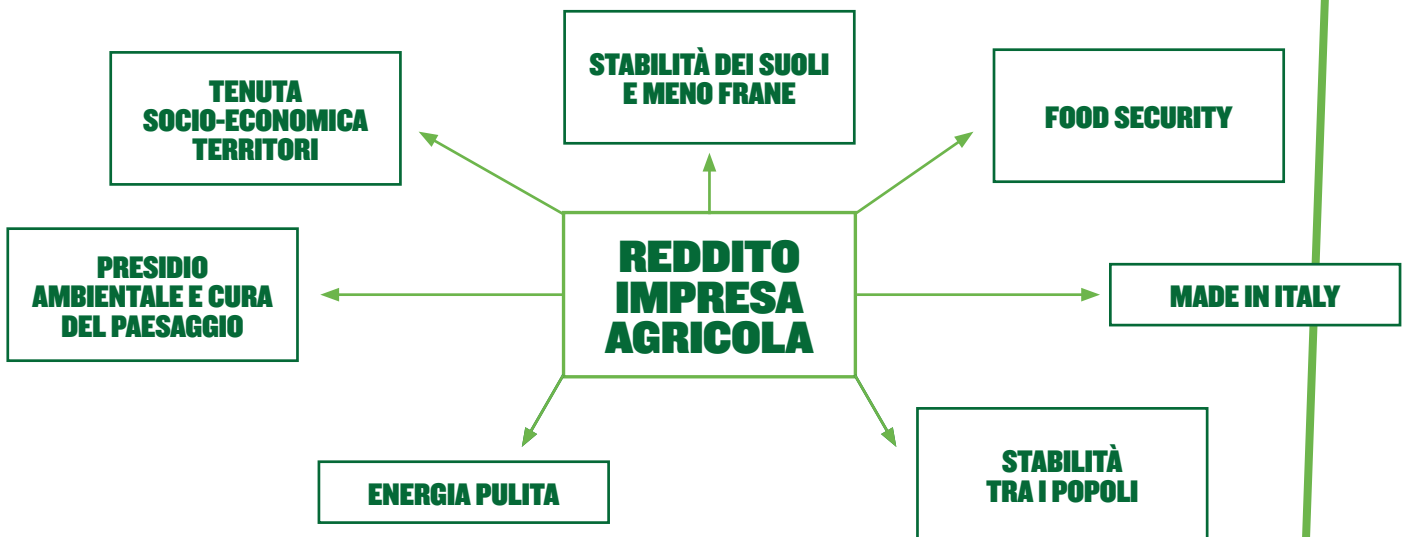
STABILITÀ DEI SUOLI E MENO FRANE

TENUTA SOCIO-ECONOMICA TERRITORI

FOOD SECURITY

REDDITO IMPRESA AGRICOLA

PRESIDIO AMBIENTALE E CURA DEL PAESAGGIO

MADE IN ITALY

STABILITÀ TRA I POPOLI

ENERGIA PULITA